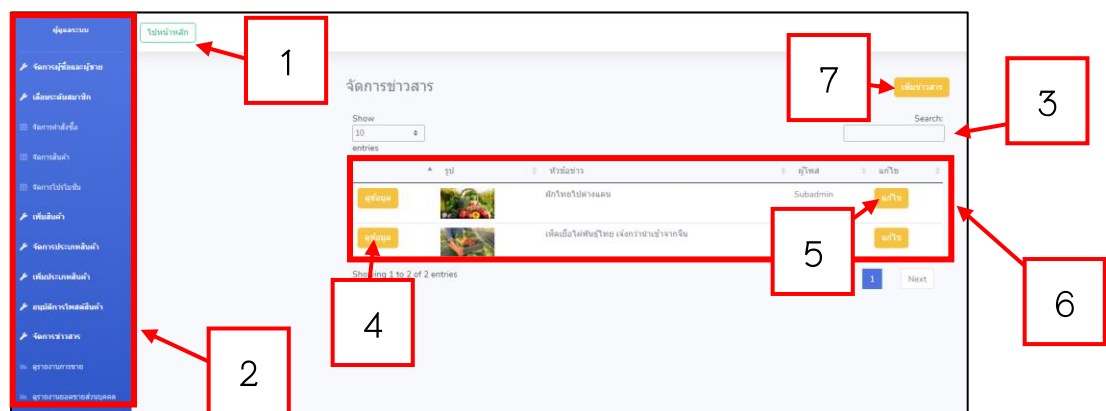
ผู้ดูแลระบบ

จัดการผู้ซื้อและผู้ขาย

เลื่อนระดับสมาชิก

จัดการคำสั่งซื้อ

จัดการสินค้า

จัดการโปรโมชั่น

เพิ่มสินค้า

จัดการประเภทสินค้า

เพิ่มประเภทสินค้า

อนุมัติการโพสต์สินค้า

จัดการข่าวสาร

ดูรายงานการขาย

ดูรายงานยอดขายส่วนบุคคล

ไปหน้าหลัก

1

จัดการข่าวสาร

7

เพิ่มข่าวสาร

3

Show
10
entries

Search:

| | รูป | หัวข้อข่าว | ผู้โพส | แก้ไข |
|---|---|---|---|---|
| ดูข้อมูล | | ผักไทยไปต่างแดน | Subadmin | แก้ไข |
| ดูข้อมูล | | เห็ดเยื่อไผ่พันธุ์ไทย เจ๋งกว่านำเข้าจากจีน | | แก้ไข |

5

6

Showing 1 to 2 of 2 entries

1 Next

4

2